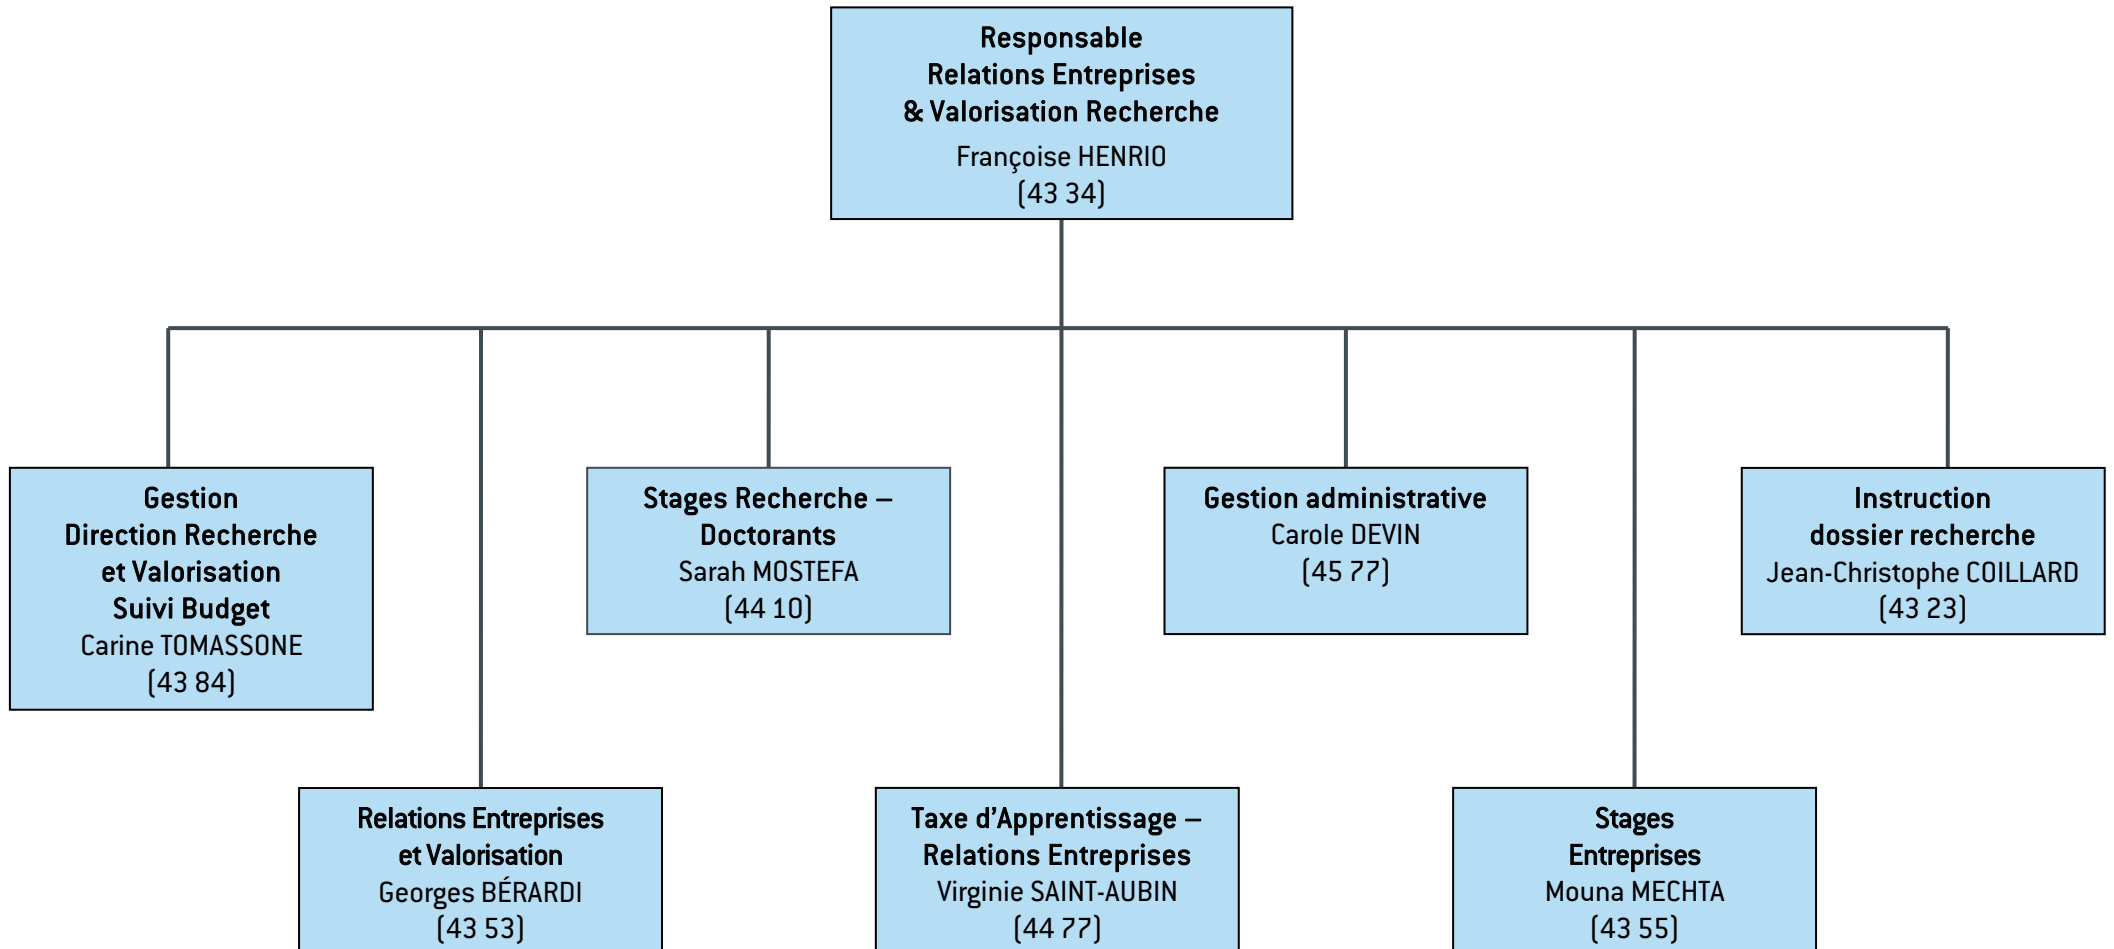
Responsable
Relations Entreprises
& Valorisation Recherche
Françoise HENRIO
(43 34)

Gestion
Direction Recherche
et Valorisation
Suivi Budget
Carine TOMASSONE
(43 84)

Stages Recherche – Doctorants
Sarah MOSTEFA
(44 10)

Gestion administrative
Carole DEVIN
(45 77)

Instruction
dossier recherche
Jean-Christophe COILLARD
(43 23)

Relations Entreprises
et Valorisation
Georges BÉRARDI
(43 53)

Taxe d'Apprentissage – Relations Entreprises
Virginie SAINT-AUBIN
(44 77)

Stages
Entreprises
Mouna MECHTA
(43 55)